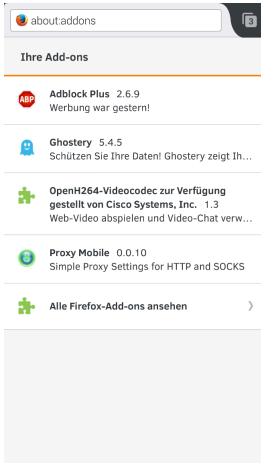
about:addons

3

Ihre Add-ons

ABP

Adblock Plus 2.6.9
Werbung war gestern!

Ghostery 5.4.5
Schützen Sie Ihre Daten! Ghostery zeigt Ih...

OpenH264-Videocodec zur Verfügung gestellt von Cisco Systems, Inc. 1.3
Web-Video abspielen und Video-Chat verw...

Proxy Mobile 0.0.10
Simple Proxy Settings for HTTP and SOCKS

Alle Firefox-Add-ons ansehen